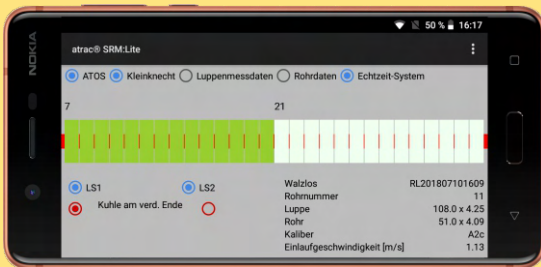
NOKIA

50 % 16:17

atrac® SRM:Lite

ATOS Kleinknecht Luppenmessdaten Rohrdaten Echtzeit-System

7

21

LS1 LS2

Kuhle am verd. Ende

| | |
|---|---|
| Walzlos | RL201807101609 |
| Rohrnummer | 11 |
| Luppe | 108.0 x 4.25 |
| Rohr | 51.0 x 4.09 |
| Kaliber | A2c |
| Einlaufgeschwindigkeit [m/s] | 1.13 |